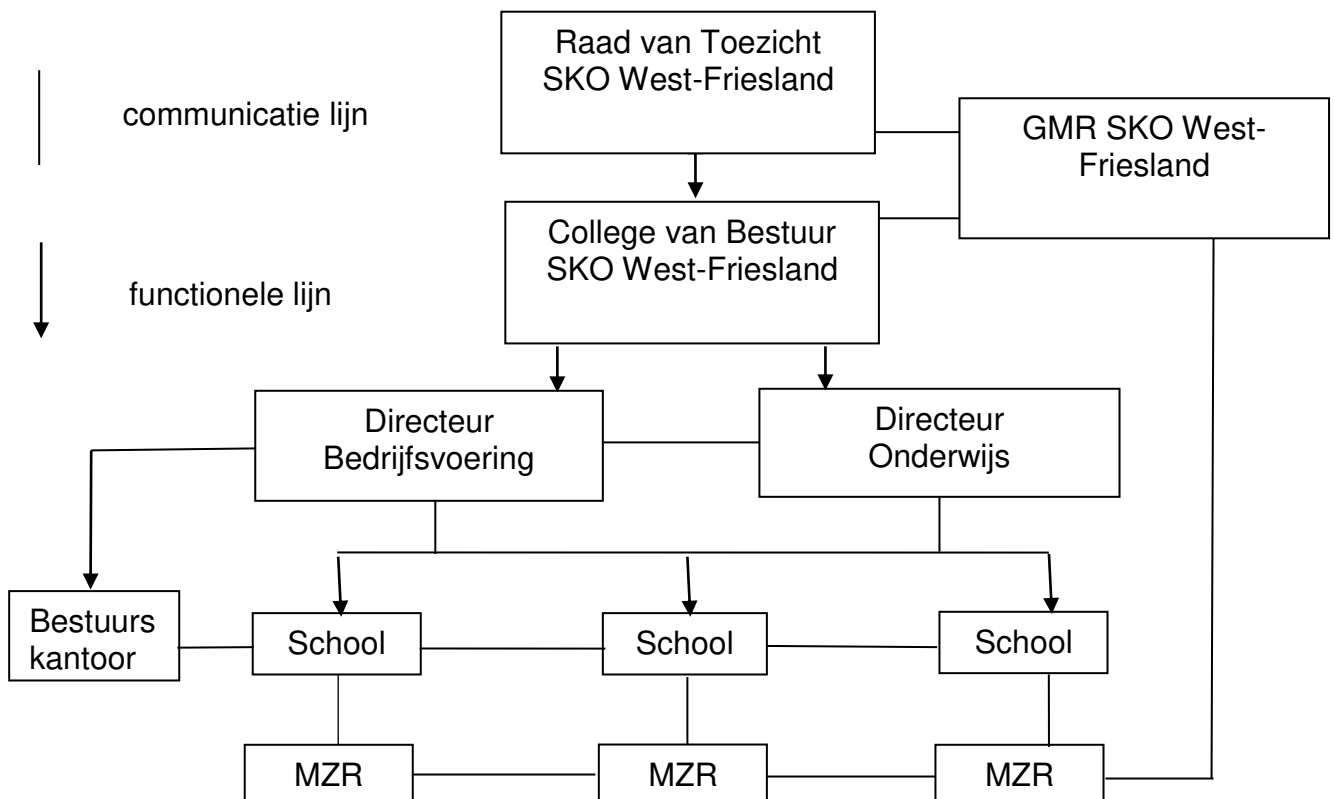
communicatie lijn

functionele lijn

Raad van Toezicht SKO West-Friesland

GMR SKO West-Friesland

College van Bestuur SKO West-Friesland

Directeur Bedrijfsvoering

Directeur Onderwijs

Bestuurs kantoor

School

School

School

MZR

MZR

MZR